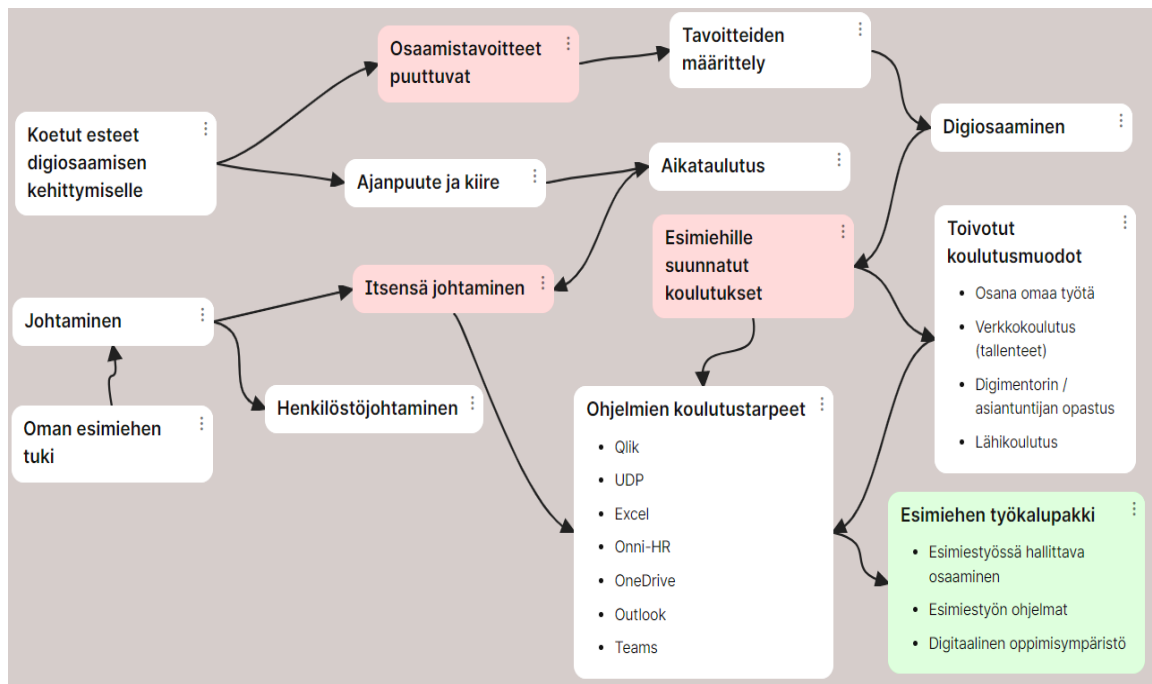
Koetut esteet digiosaamisen kehittymiselle

Osaamistavoitteet puuttuvat

Tavoitteiden määrittely

Digiosaaminen

Ajanpuute ja kiire

Aikataulutus

Esimiehille suunnatut koulutukset

Toivotut koulutusmuodot
- Osana omaa työtä
- Verkkokoulutus (tallenteet)
- Digimentorin / asiantuntijan opastus
- Lähikoulutus

Johtaminen

Itsensä johtaminen

Henkilöstöjohtaminen

Oman esimiehen tuki

Ohjelmien koulutustarpeet
- Qlik
- UDP
- Excel
- Onni-HR
- OneDrive
- Outlook
- Teams

Esimiehen työkalupakki
- Esimiestyössä hallittava osaaminen
- Esimiestyön ohjelmat
- Digitaalinen oppimisympäristö